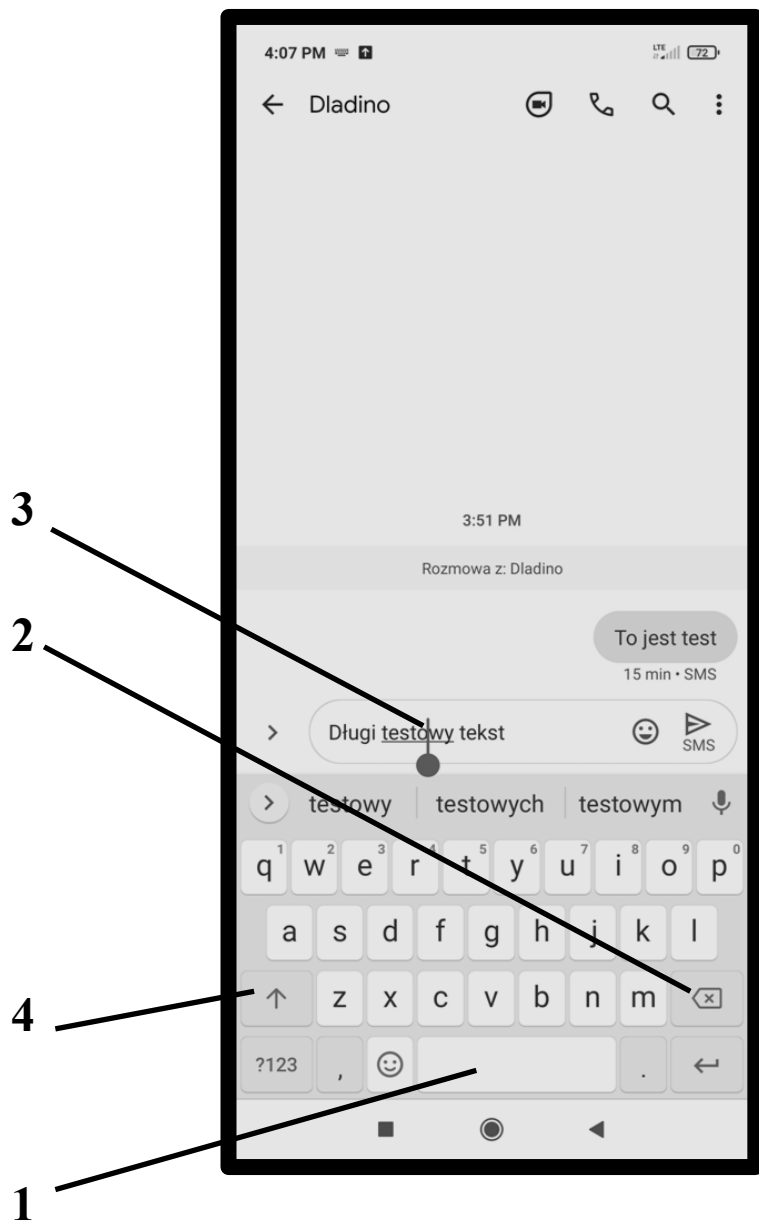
4:07 PM

LTE 72

← Dladino

3:51 PM

Rozmowa z: Dladino

To jest test

15 min • SMS

3

2

> Długi testowy tekst

SMS

> testowy | testowych | testowym

q 1 w 2 e 3 r 4 t 5 y 6 u 7 i 8 o 9 p 0

a s d f g h j k l

4

↑ z x c v b n m

?123 , .

1